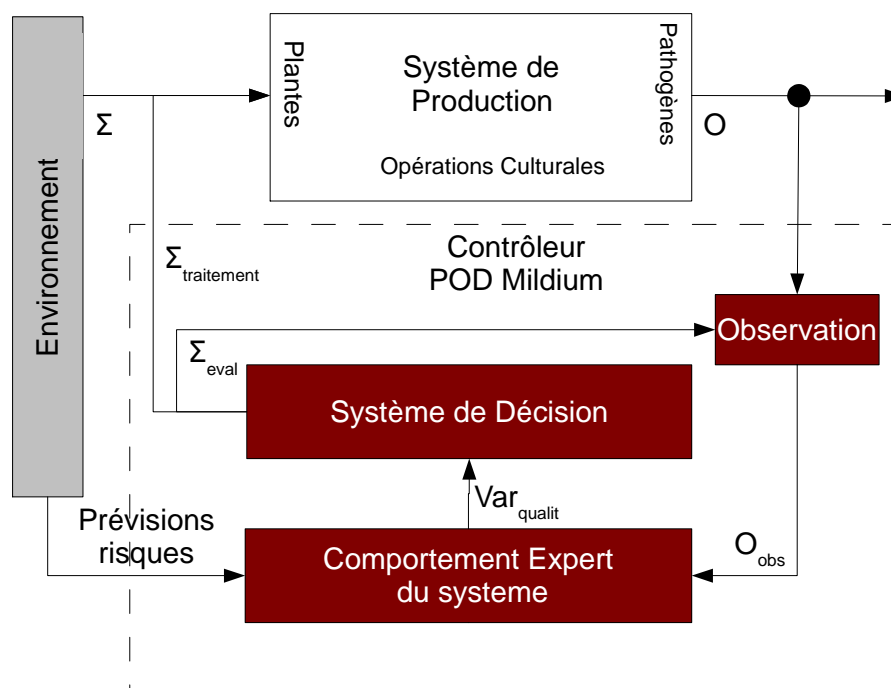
Environnement

Σ

Plantes

Système de Production

Pathogènes

Opérations Culturales

O

$\Sigma_{traitement}$

Contrôleur POD Mildium

Observation

$\Sigma_{eval}$

Système de Décision

$Var_{qualit}$

Prévisions risques

Comportement Expert du systeme

$O_{obs}$